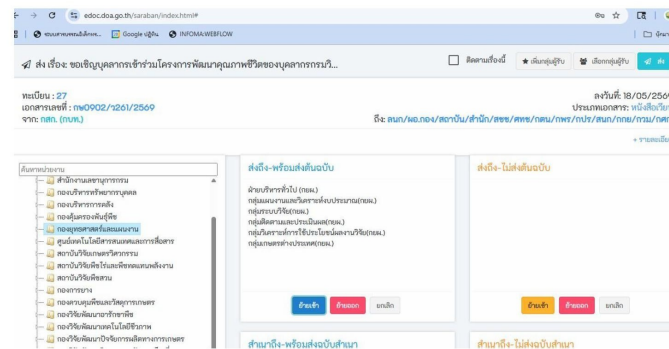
edoc.doa.go.th/saraban/index.html#

ระบบสารบรรณอิเล็กทร... Google ปฏิทิน INFOMA:WEBFLOW

ส่ง เรื่อง: ขอเชิญบุคลากรเข้าร่วมโครงการพัฒนาคุณภาพชีวิตของบุคลากรกรมวิ...

ติดตามเรื่องนี้ เพิ่มกลุ่มผู้รับ เลือกกลุ่มผู้รับ ส่ง

ทะเบียน : 27
เลขที่หนังสือ : กษ0902/ว261/2569
จาก: กสก. (กบศ.)

ลงวันที่: 18/05/2569
ประเภทเอกสาร: หนังสือเวียน
ถึง: สนก/ผอ.กอง/สถาบัน/สำนัก/สวพ/ศพช/กคน/กพร/กปร/สนก/กกย/กกม/กศ

+ รายละเอียด

ค้นหาหน่วยงาน
สำนักงานเลขานุการกรม
กองบริหารทรัพยากรบุคคล
กองบริหารการคลัง
กองคุ้มครองพันธุ์พืช
กองยุทธศาสตร์และแผนงาน
ศูนย์เทคโนโลยีสารสนเทศและการสื่อสาร
สถาบันวิจัยเกษตรวิศวกรรม
สถาบันวิจัยพืชไร่และพืชทดแทนพลังงาน
สถาบันวิจัยพืชสวน
กองการยาง
กองควบคุมพืชและวัสดุการเกษตร
กองวิจัยพัฒนาอารักขาพืช
กองวิจัยพัฒนาเทคโนโลยีชีวภาพ
กองวิจัยพัฒนาปัจจัยการผลิตทางการเกษตร

ส่งถึง-พร้อมส่งต้นฉบับ
ฝ่ายบริหารทั่วไป (กยผ.)
กลุ่มแผนงานและวิเคราะห์งบประมาณ(กยผ.)
กลุ่มระบบวิจัย(กยผ.)
กลุ่มติดตามและประเมินผล(กยผ.)
กลุ่มวิเคราะห์การใช้ประโยชน์ผลงานวิจัย(กยผ.)
กลุ่มเกษตรต่างประเทศ(กยผ.)

ย้ายเข้า ย้ายออก ยกเลิก

ส่งถึง-ไม่ส่งต้นฉบับ

ย้ายเข้า ย้ายออก ยกเลิก

สำเนาถึง-พร้อมส่งฉบับสำเนา

สำเนาถึง-ไม่ส่งฉบับสำเนา